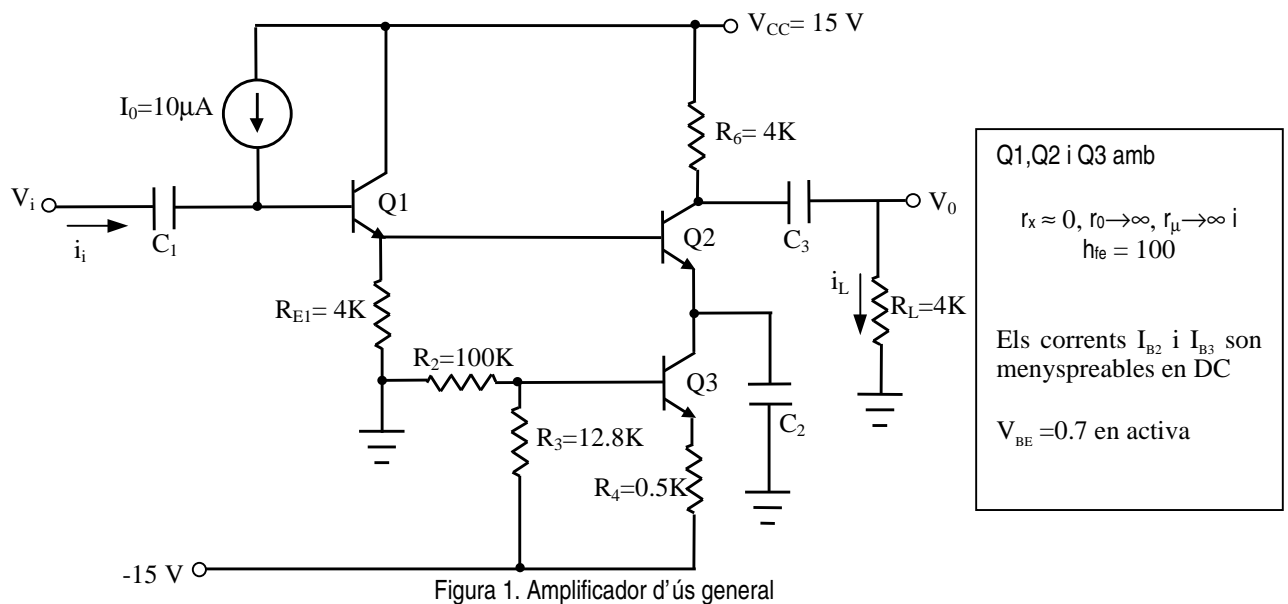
$V_{CC}$= 15 V

$I_0$=10μA

$R_6$= 4K

$V_i$

$i_i$

$C_1$

Q1

Q2

$C_3$

$V_0$

$i_L$

$R_L$=4K

$R_{E1}$= 4K

$R_2$=100K

Q3

$R_3$=12.8K

$C_2$

$R_4$=0.5K

-15 V

Q1,Q2 i Q3 amb

$r_x \approx 0$, $r_0 \rightarrow \infty$, $r_\mu \rightarrow \infty$ i $h_{fe} = 100$

Els corrents $I_{B2}$ i $I_{B3}$ son menyspreables en DC

$V_{BE}$ =0.7 en activa

Figura 1. Amplificador d'ús general